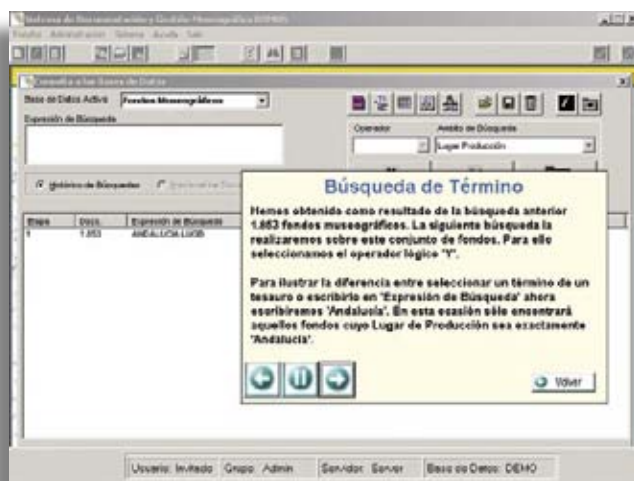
Sistema de Documentación y Gestión Museográfica (DOMUS)

Fondos Administración Sistema Ayuda Salir

Consulta a las Bases de Datos

Base de Datos Activa: Fondos Museográficos

Expresión de Búsqueda

Operador

Ámbito de Búsqueda

Lugar Producción

Histórico de Búsquedas

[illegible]

| Etapa | Docs. | Expresión de Búsqueda |
|---|---|---|
| 1 | 1.653 | ANDALUCIA LUGB |

Búsqueda de Término

Hemos obtenido como resultado de la búsqueda anterior 1.653 fondos museográficos. La siguiente búsqueda la realizaremos sobre este conjunto de fondos. Para ello seleccionamos el operador lógico "Y".

Para ilustrar la diferencia entre seleccionar un término de un tesauro o escribirlo en "Expresión de Búsqueda" ahora escribiremos 'Andalucía'. En esta ocasión sólo encontrará aquellos fondos cuyo Lugar de Producción sea exactamente 'Andalucía'.

Volver

Usuario: Invitado Grupo: Admin Servidor: Server Base de Datos: DEMO